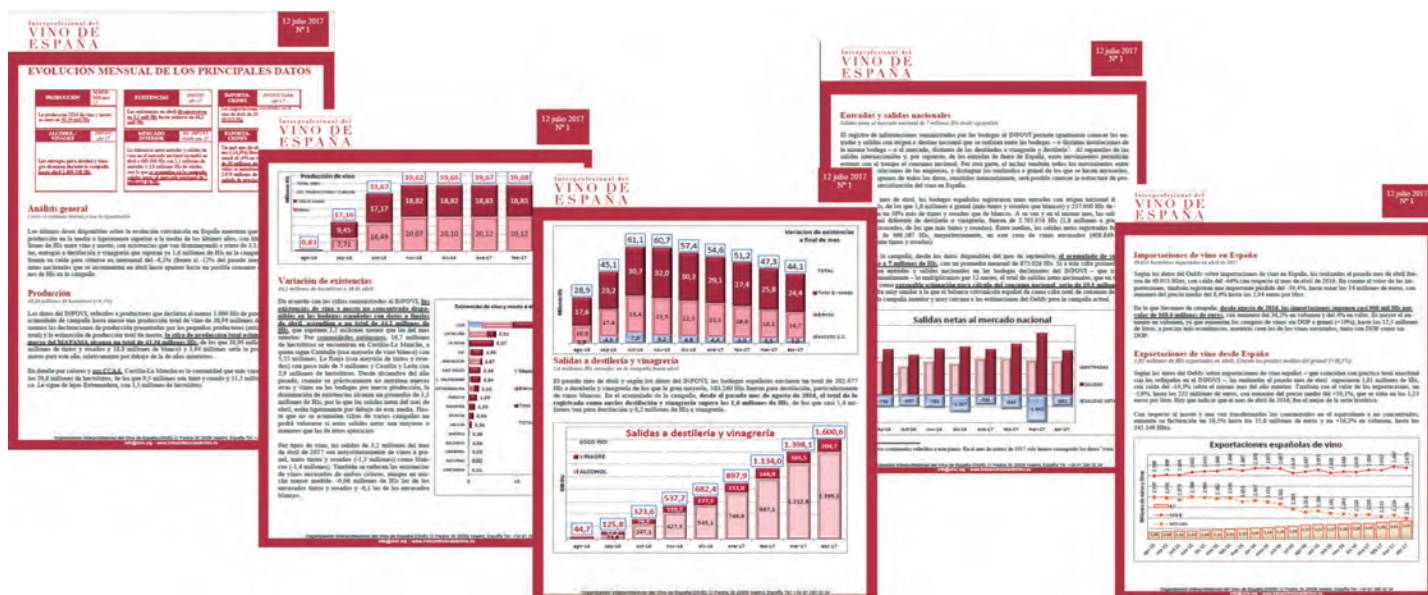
Interprofesional del
VINO DE ESPAÑA

12 julio 2017
Nº 1

EVOLUCIÓN MENSUAL DE LOS PRINCIPALES DATOS

PRODUCCIÓN

EXISTENCIAS

EXPORTACIONES

ALCOHOL / VINAGRE

MERCADO INTERIOR

IMPORTACIONES

Análisis general

Producción

Interprofesional del
VINO DE ESPAÑA

12 julio 2017
Nº 1

Producción de vino

0,83
9,45
7,71
17,16
33,67
17,17
16,49
39,62
18,82
20,07
39,66
18,82
20,10
39,67
18,83
20,12
39,68
18,83
20,12

Variación de existencias

Interprofesional del
VINO DE ESPAÑA

12 julio 2017
Nº 1

Variacion de existencias a final de mes

28,5
17,6
10,9
45,1
23,2
17,4
61,1
30,7
23,4
60,7
32,0
23,5
57,4
30,3
54,6
29,1
51,2
27,4
47,3
25,8
44,1
24,4
16,7

Total
Vino tinto y rosado
Blanco
Mosto S.C.

Salidas a destilería y vinagrería

Salidas a destilería y vinagrería

USOS IND.
VINAGRE
ALCOHOL

44,7
125,8
323,6
537,7
682,4
897,9
1.134,0
1.398,1
1.600,6

ago-16
sep-16
oct-16
nov-16
dic-16
ene-17
feb-17
mar-17
abr-17

Interprofesional del
VINO DE ESPAÑA

12 julio 2017
Nº 1

Entradas y salidas nacionales

Salidas netas al mercado nacional

ENTRADAS
SALIDAS
SALDO NETO

12 julio 2017
Nº 1

Interprofesional del
VINO DE ESPAÑA

12 julio 2017
Nº 1

Importaciones de vino en España

Exportaciones de vino desde España

Exportaciones españolas de vino